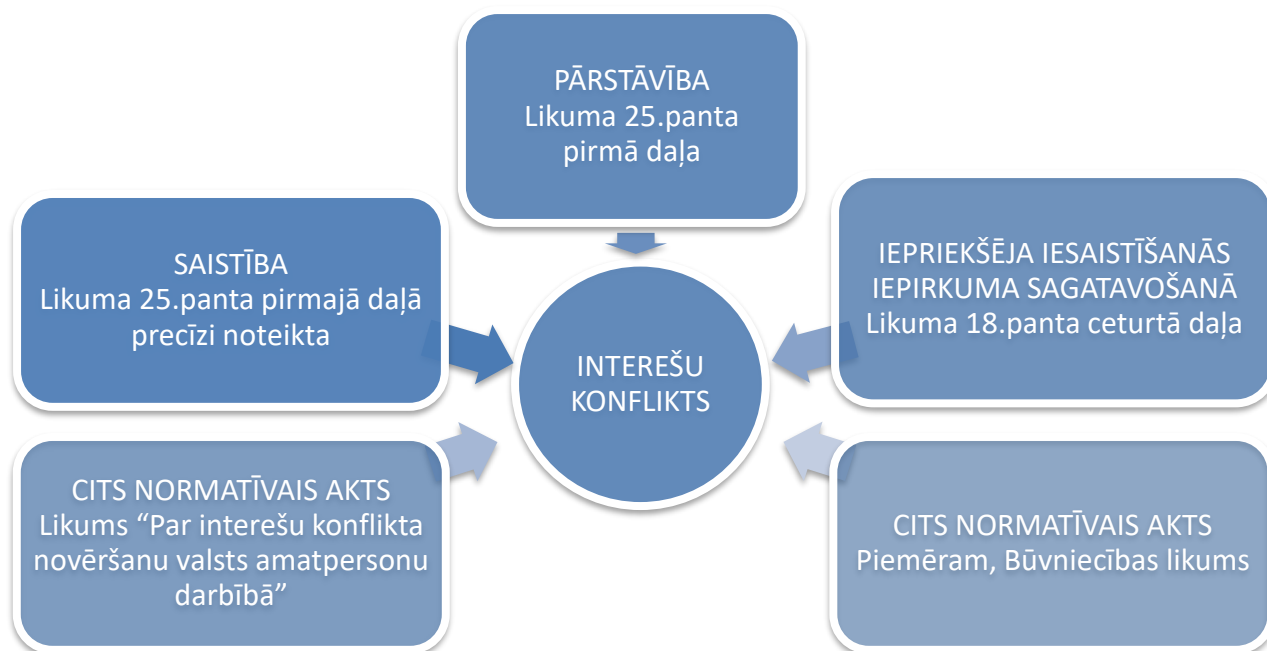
PĀRSTĀVĪBA
Likuma 25.panta pirmā daļa

SAISTĪBA
Likuma 25.panta pirmajā daļā precīzi noteikta

INTEREŠU KONFLIKTS

IEPRIEKŠĒJA IESAISTĪŠANĀS IEPIRKUMA SAGATAVOŠANĀ
Likuma 18.panta ceturtā daļa

CITS NORMATĪVAIS AKTS
Likums “Par interešu konflikta novēršanu valsts amatpersonu darbībā”

CITS NORMATĪVAIS AKTS
Piemēram, Būvniecības likums